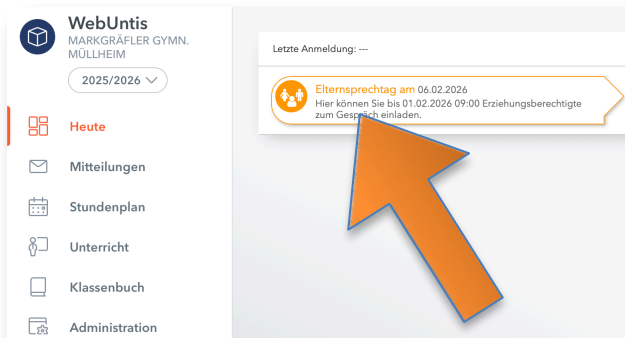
WebUntis
MARKGRÄFLER GYMN. MÜLLHEIM

2025/2026

Heute

Mitteilungen

Stundenplan

Unterricht

Klassenbuch

Administration

Letzte Anmeldung: ---

Elternsprechtag am 06.02.2026
Hier können Sie bis 01.02.2026 09:00 Erziehungsberechtigte zum Gespräch einladen.